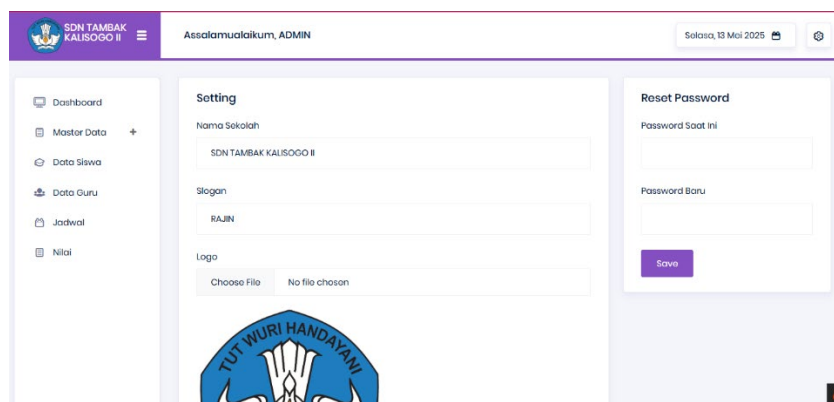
SDN TAMBAK KALISOGO II

Assalamualaikum, ADMIN

Selasa, 13 Mei 2025

Dashboard

Master Data +

Data Siswa

Data Guru

Jadwal

Nilai

Setting

Nama Sekolah

SDN TAMBAK KALISOGO II

Slogan

RAJIN

Logo

Choose File No file chosen

TUT WURI HANDAYANI

Reset Password

Password Saat Ini

Password Baru

Save